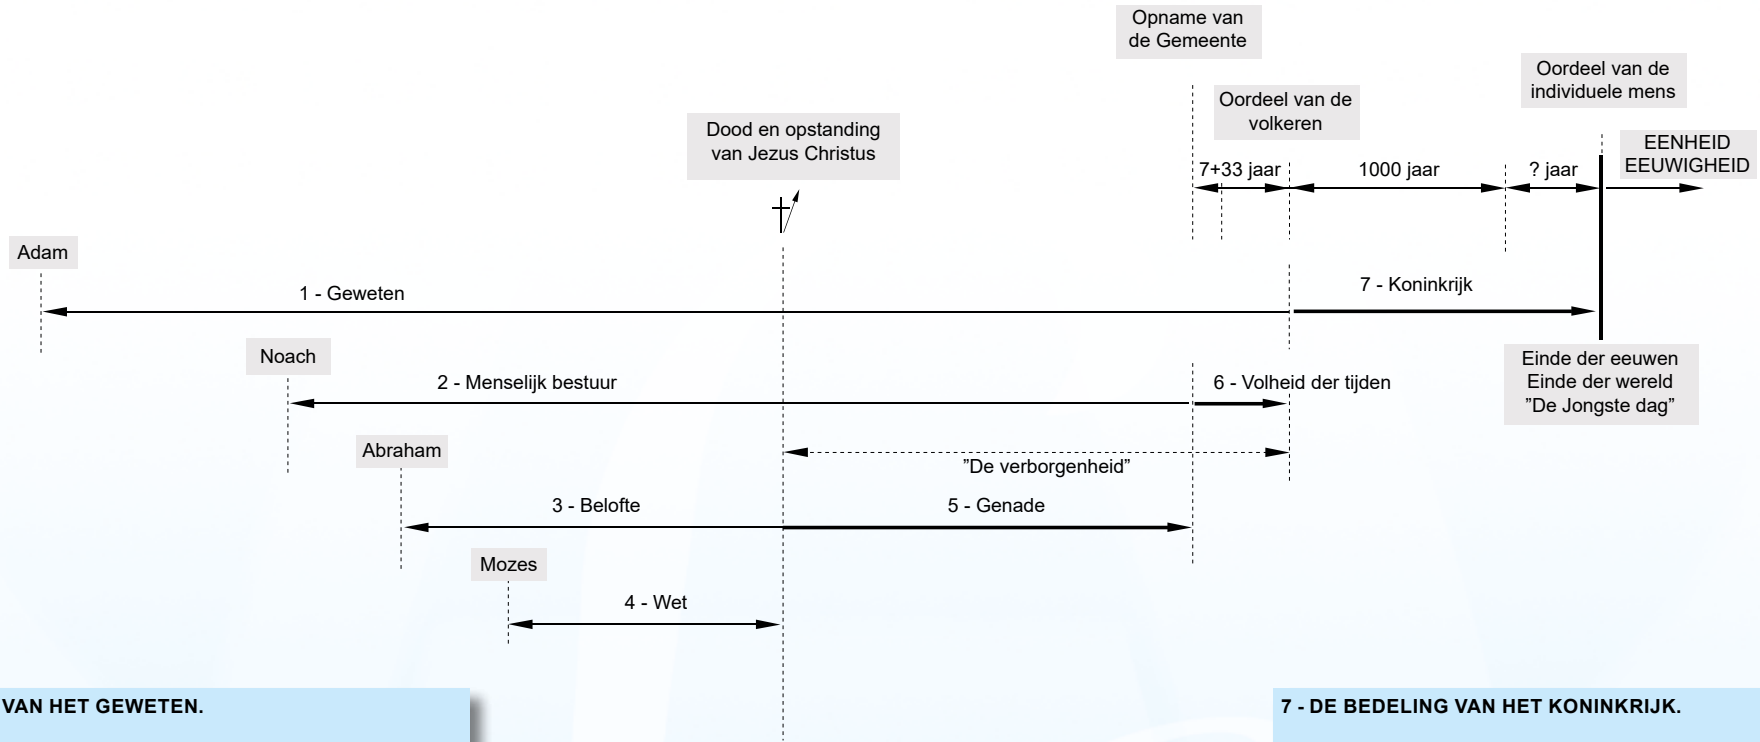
Opname van de Gemeente

Oordeel van de individuele mens

Oordeel van de volkeren

Dood en opstanding van Jezus Christus

7+33 jaar

1000 jaar

? jaar

EENHEID EEUWIGHEID

Adam

1 - Geweten

7 - Koninkrijk

Noach

Einde der eeuwen Einde der wereld ”De Jongste dag”

2 - Menselijk bestuur

6 - Volheid der tijden

Abraham

”De verborgenheid”

3 - Belofte

5 - Genade

Mozes

4 - Wet

VAN HET GEWETEN.

7 - DE BEDELING VAN HET KONINKRIJK.